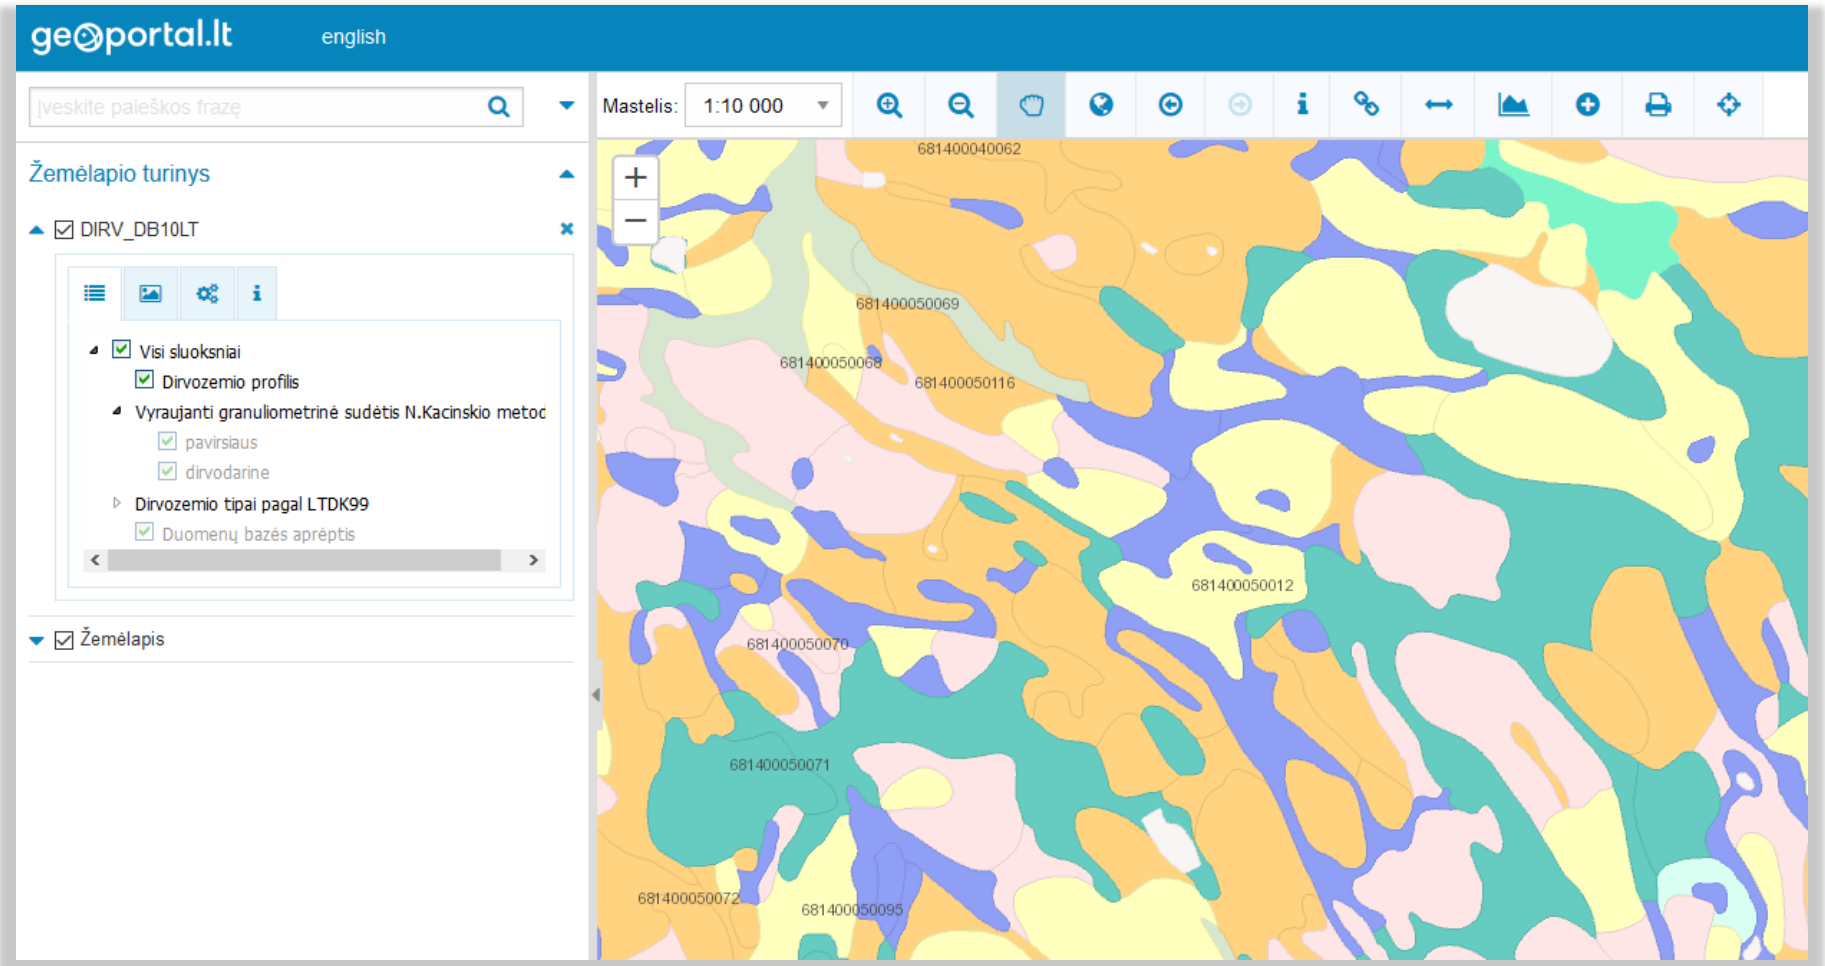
ge◎portal.lt english

Įveskite paieškos frazę

Žemėlapio turinys

DIRV_DB10LT

Visi sluoksniai
Dirvozemio profilis
Vyraujanti granuliometrinė sudėtis N.Kacinskio metoc
pavirsiaus
dirvodarine
Dirvozemio tipai pagal LTDK99
Duomenų bazės aprėptis

Žemėlapis

Mastelis: 1:10 000

+
−

681400040062
681400050069
681400050068
681400050116
681400050012
681400050070
681400050071
681400050072
681400050095